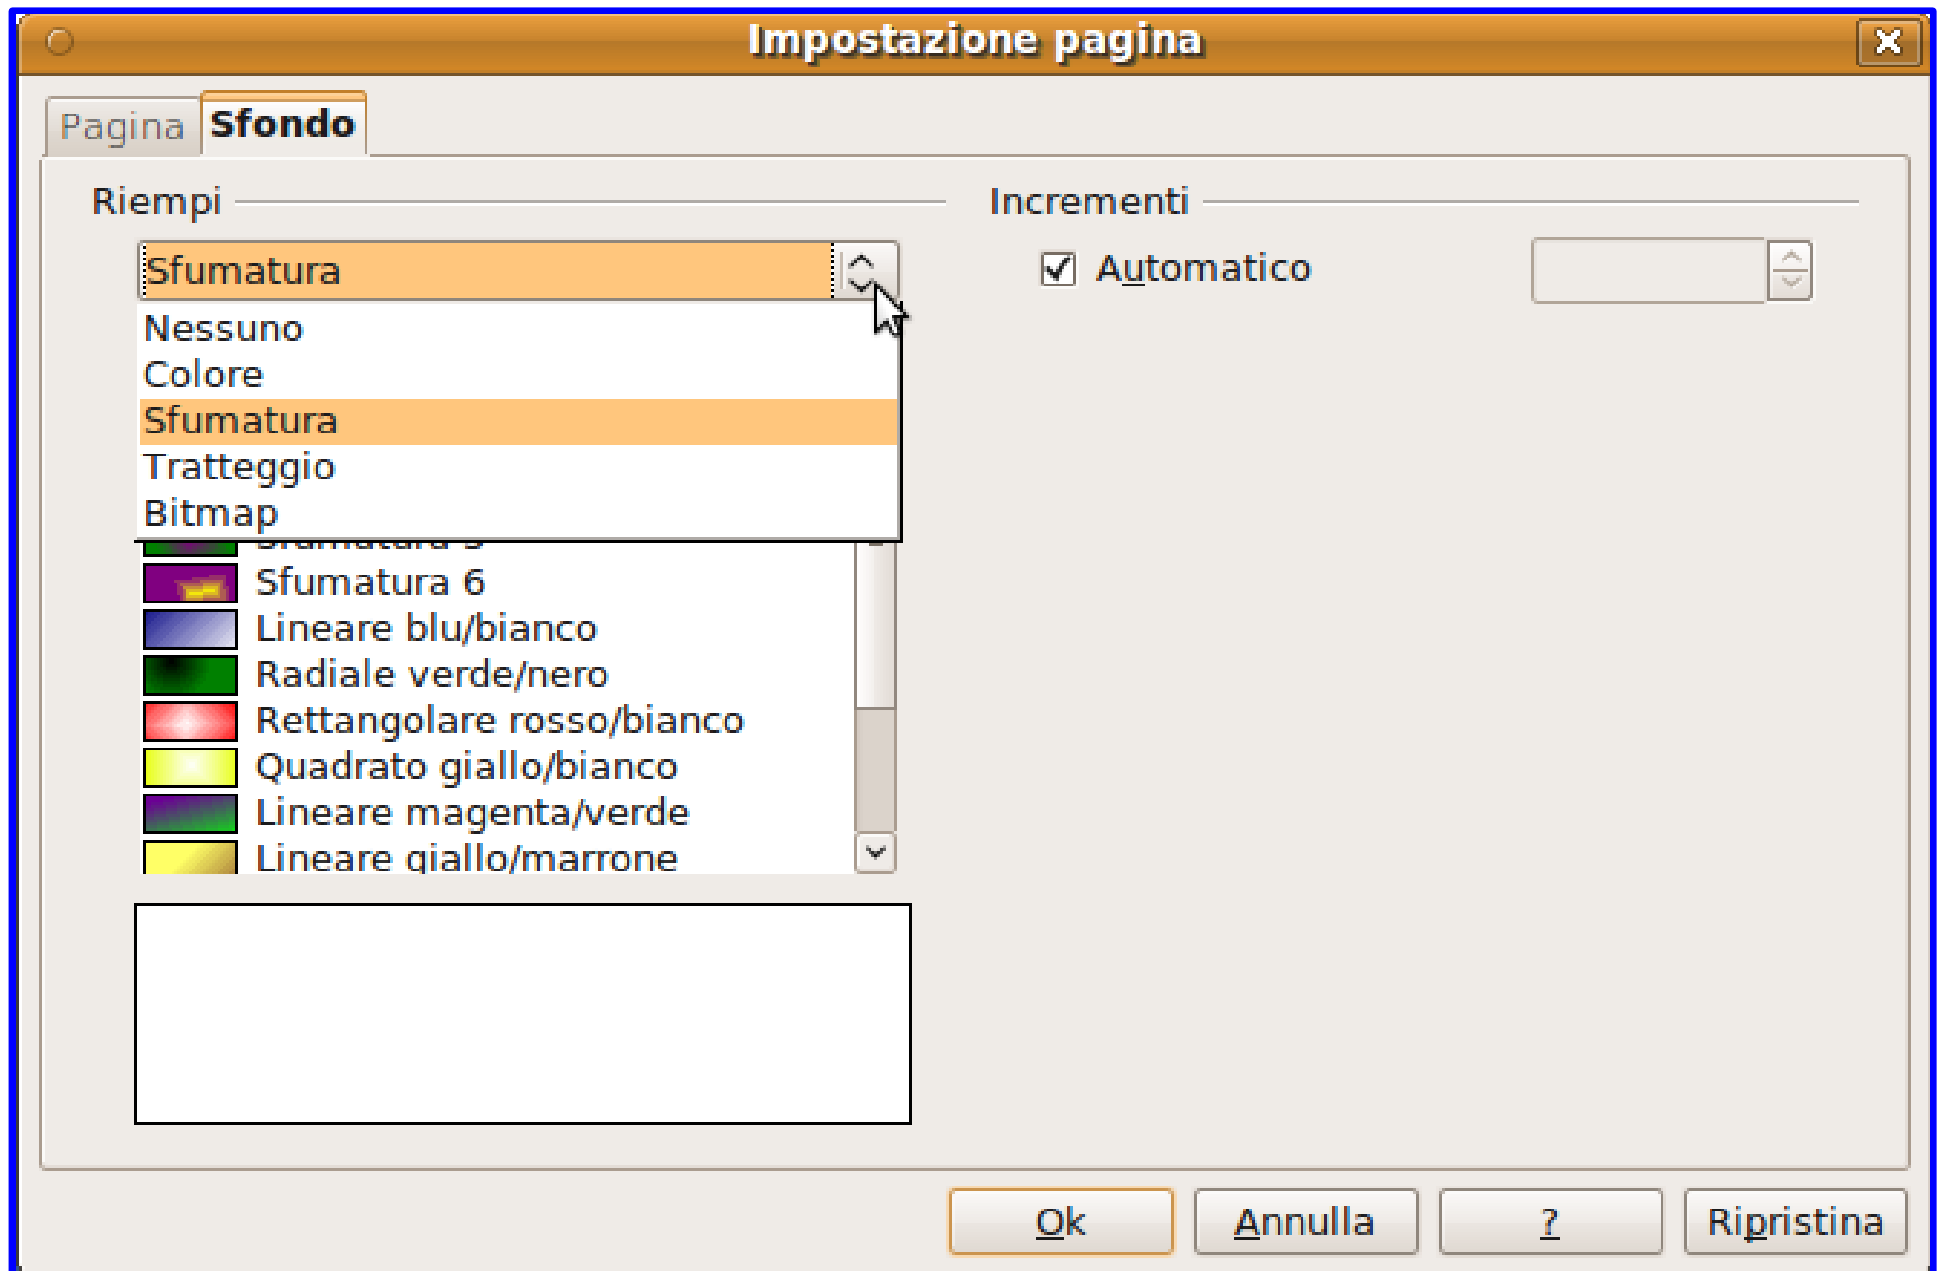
Impostazione pagina

Pagina
Sfondo

Riempi

Sfumatura

Nessuno
Colore
Sfumatura
Tratteggio
Bitmap

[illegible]
Sfumatura 6
Lineare blu/bianco
Radiale verde/nero
Rettangolare rosso/bianco
Quadrato giallo/bianco
Lineare magenta/verde
Lineare giallo/marrone

Incrementi

Automatico

Ok
Annulla
?
Ripristina